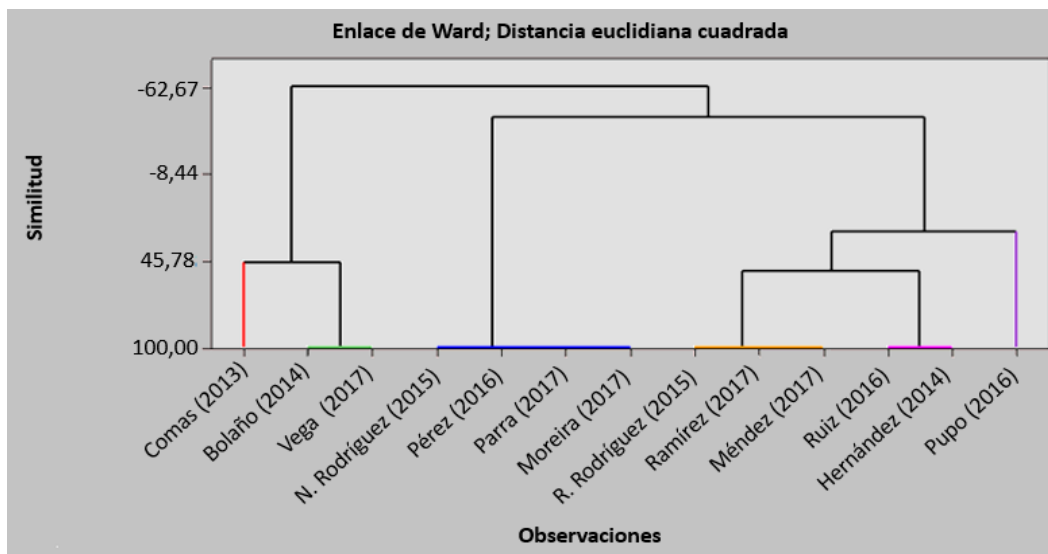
Enlace de Ward; Distancia euclidiana cuadrada

Similitud

-62,67
-8,44
45,78
100,00

Comas (2013)
Bolaño (2014)
Vega (2017)
N. Rodríguez (2015)
Pérez (2016)
Parra (2017)
Moreira (2017)
R. Rodríguez (2015)
Ramírez (2017)
Méndez (2017)
Ruiz (2016)
Hernández (2014)
Pupo (2016)

Observaciones